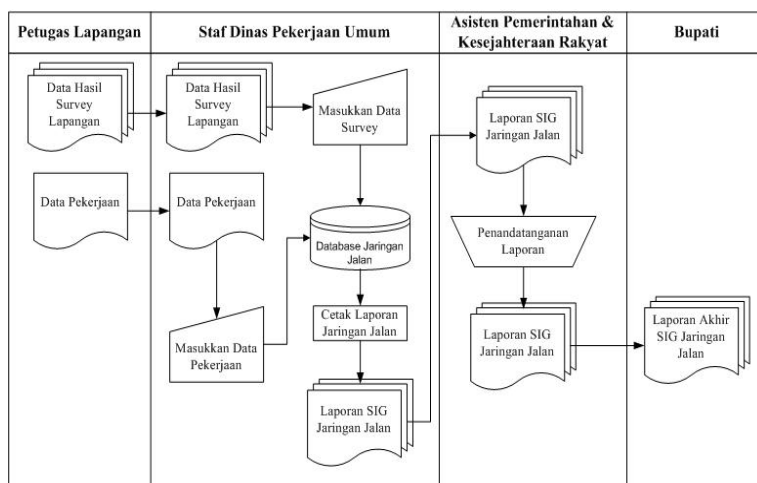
| Petugas Lapangan | Staf Dinas Pekerjaan Umum | Asisten Pemerintahan & Kesejahteraan Rakyat | Bupati |
|---|---|---|---|

Data Hasil Survey Lapangan

Data Pekerjaan

Data Hasil Survey Lapangan

Masukkan Data Survey

Data Pekerjaan

Database Jaringan Jalan

Masukkan Data Pekerjaan

Cetak Laporan Jaringan Jalan

Laporan SIG Jaringan Jalan

Laporan SIG Jaringan Jalan

Penandatanganan Laporan

Laporan SIG Jaringan Jalan

Laporan Akhir SIG Jaringan Jalan